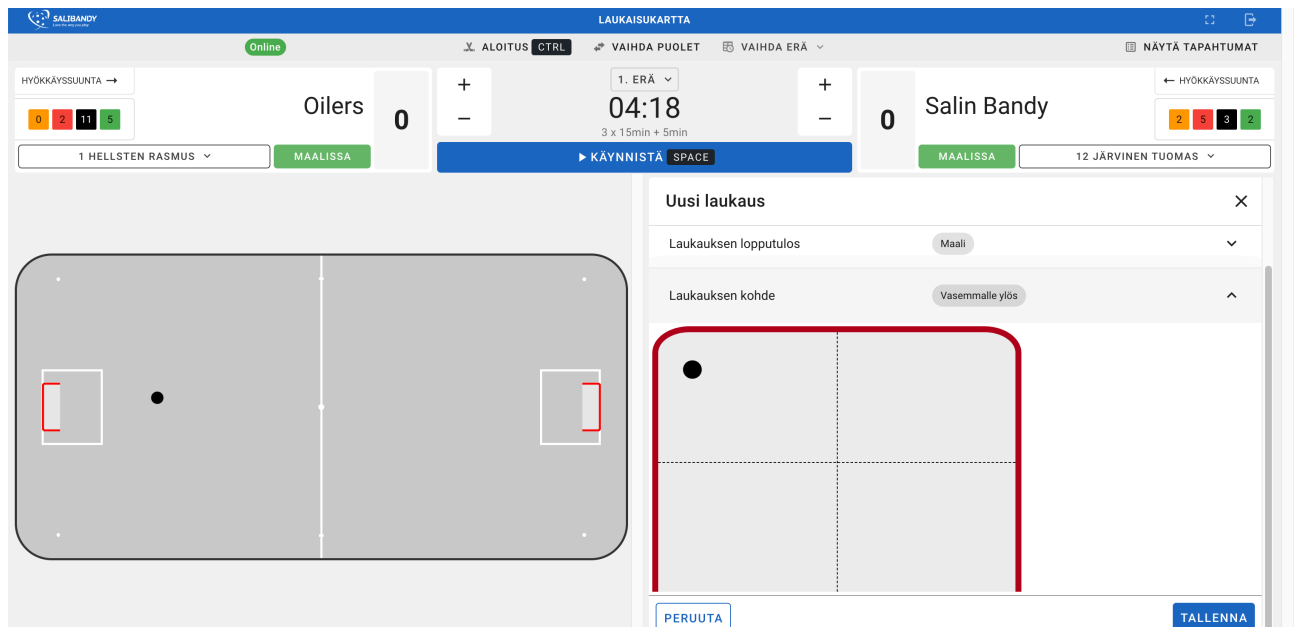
SALIBANDY
Love the way you play

LAUKAISUKARTTA

Online

ALOITUS CTRL

VAIHDA PUOLET

VAIHDA ERÄ

NÄYTÄ TAPAHTUMAT

HYÖKKÄYSSUUNTA →

0 2 11 5

Oilers

0

1 HELLSTEN RASMUS

MAALISSA

+

−

1. ERÄ

04:18

3 x 15min + 5min

▶ KÄYNNISTÄ SPACE

+

−

0

Salin Bandy

← HYÖKKÄYSSUUNTA

2 5 3 2

MAALISSA

12 JÄRVINEN TUOMAS

Uusi laukaus

Laukauksen lopputulos

Maali

Laukauksen kohde

Vasemmalle ylös

PERUUTA

TALLENNA